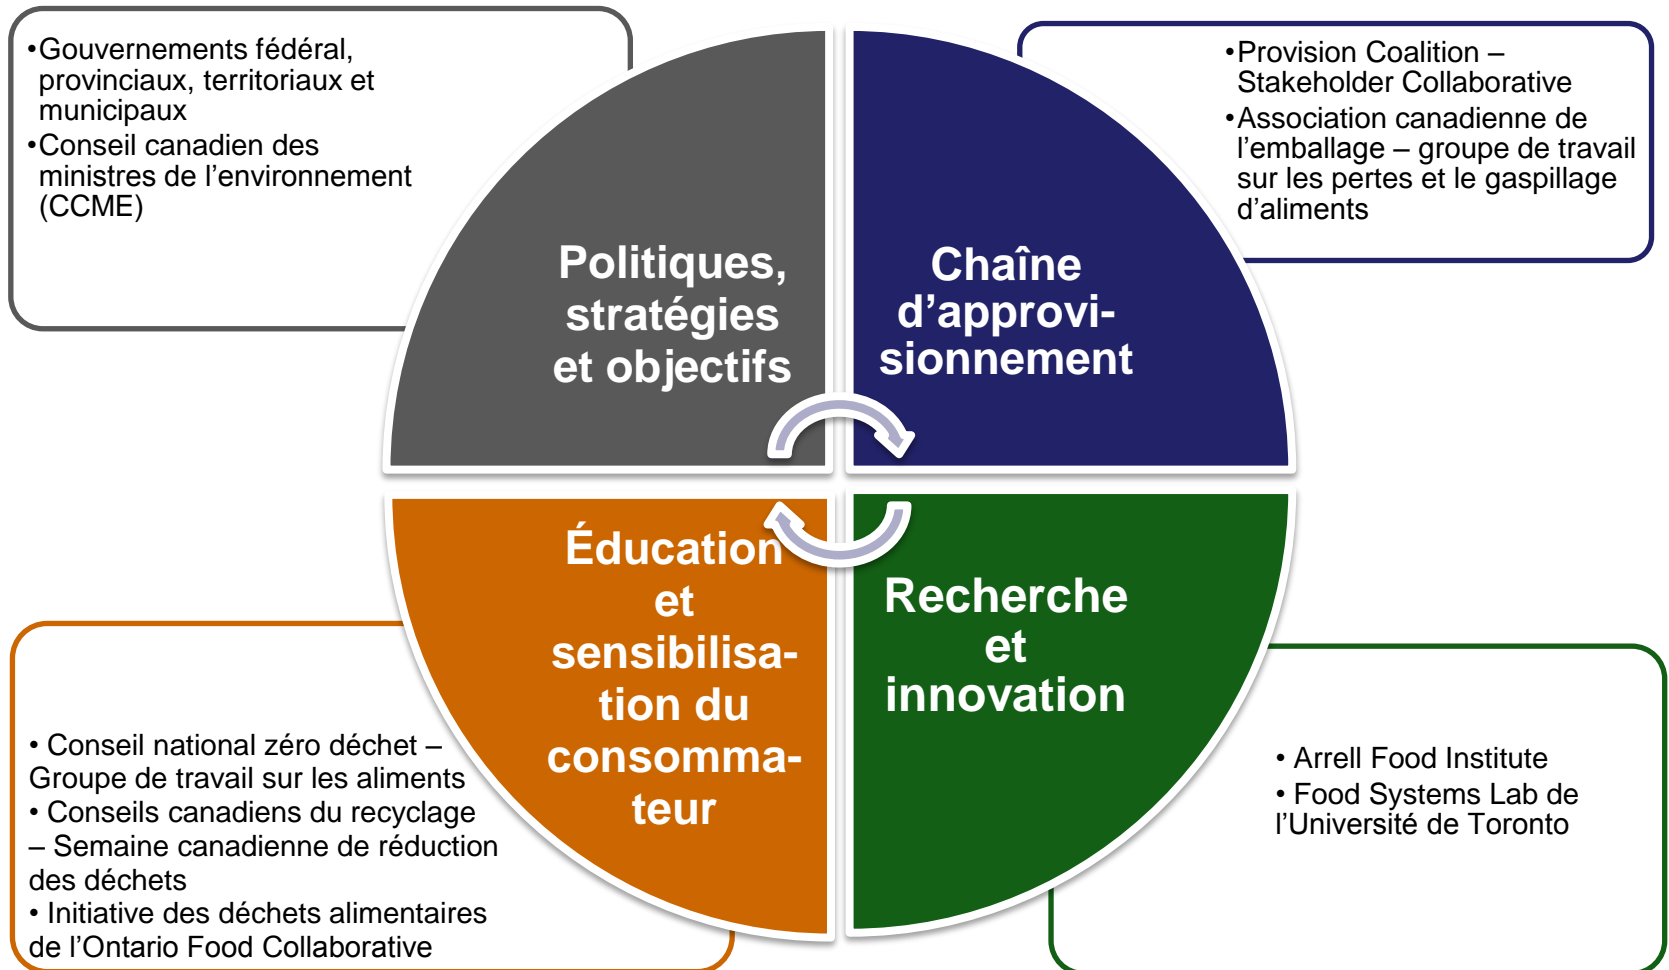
•Gouvernements fédéral, provinciaux, territoriaux et municipaux
•Conseil canadien des ministres de l’environnement (CCME)

•Provision Coalition – Stakeholder Collaborative
•Association canadienne de l’emballage – groupe de travail sur les pertes et le gaspillage d’aliments

Politiques, stratégies et objectifs

Chaîne d’approvisionnement

Éducation et sensibilisation du consommateur

Recherche et innovation

• Conseil national zéro déchet – Groupe de travail sur les aliments
• Conseils canadiens du recyclage – Semaine canadienne de réduction des déchets
• Initiative des déchets alimentaires de l’Ontario Food Collaborative

• Arrell Food Institute
• Food Systems Lab de l’Université de Toronto